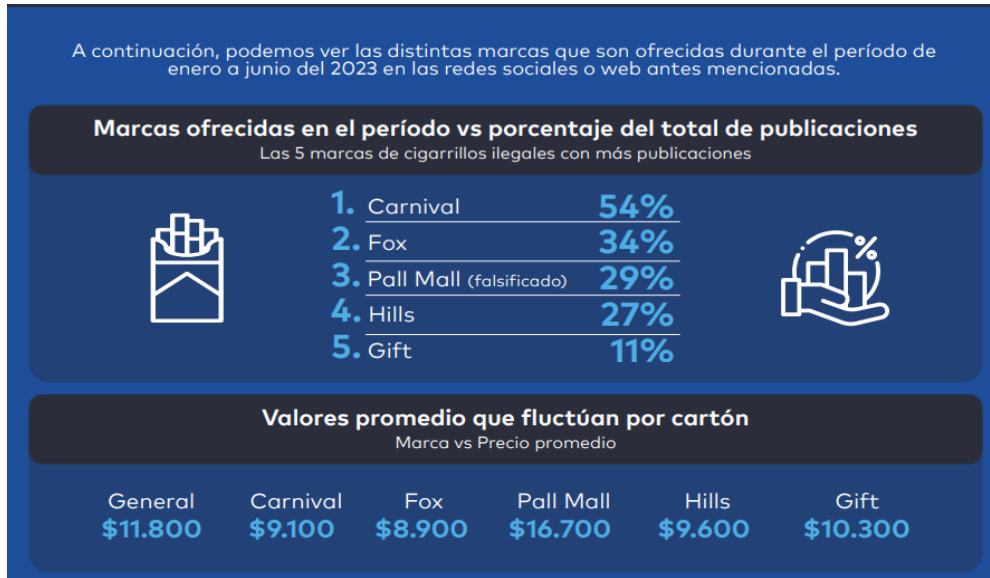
A continuación, podemos ver las distintas marcas que son ofrecidas durante el período de enero a junio del 2023 en las redes sociales o web antes mencionadas.

Marcas ofrecidas en el período vs porcentaje del total de publicaciones
Las 5 marcas de cigarrillos ilegales con más publicaciones

1. Carnival 54%
2. Fox 34%
3. Pall Mall (falsificado) 29%
4. Hills 27%
5. Gift 11%

Valores promedio que fluctúan por cartón
Marca vs Precio promedio

| General | Carnival | Fox | Pall Mall | Hills | Gift |
|---|---|---|---|---|---|
| $11.800 | $9.100 | $8.900 | $16.700 | $9.600 | $10.300 |